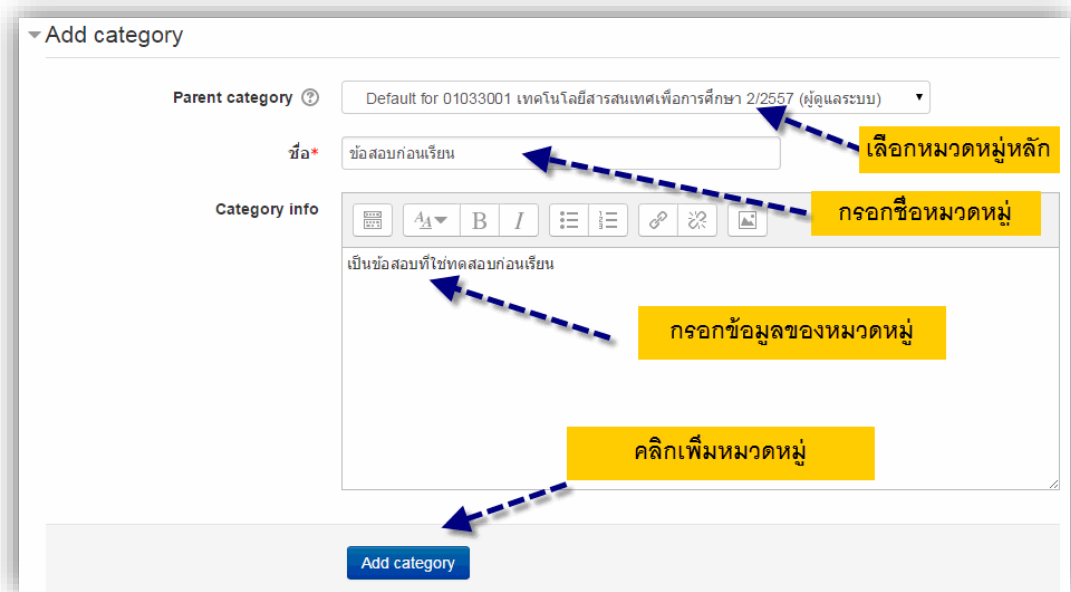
Add category

Parent category

Default for 01033001 เทคโนโลยีสารสนเทศเพื่อการศึกษา 2/2557 (ผู้ดูแลระบบ)

เลือกหมวดหมู่หลัก

ชื่อ*

ข้อสอบก่อนเรียน

กรอกชื่อหมวดหมู่

Category info

เป็นข้อสอบที่ใช่ทดสอบก่อนเรียน

กรอกข้อมูลของหมวดหมู่

คลิกเพิ่มหมวดหมู่

Add category